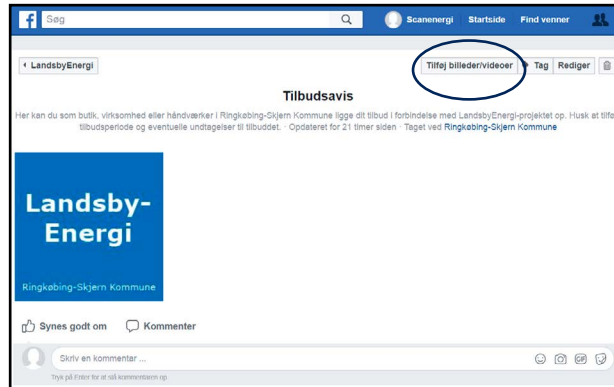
f Søg

Scanenergi Startside Find venner

◂ LandsbyEnergi

Tilføj billeder/videoer Tag Rediger

Tilbudsavis

Her kan du som butik, virksomhed eller håndværker i Ringkøbing-Skjern Kommune ligge dit tilbud i forbindelse med LandsbyEnergi-projektet op. Husk at tilfø tilbudsperiode og eventuelle undtagelser til tilbuddet. · Opdateret for 21 timer siden · Taget ved Ringkøbing-Skjern Kommune

Landsby-Energi

Ringkøbing-Skjern Kommune

Synes godt om Kommenter

Skriv en kommentar ...

Tryk på Enter for at slå kommentaren op.